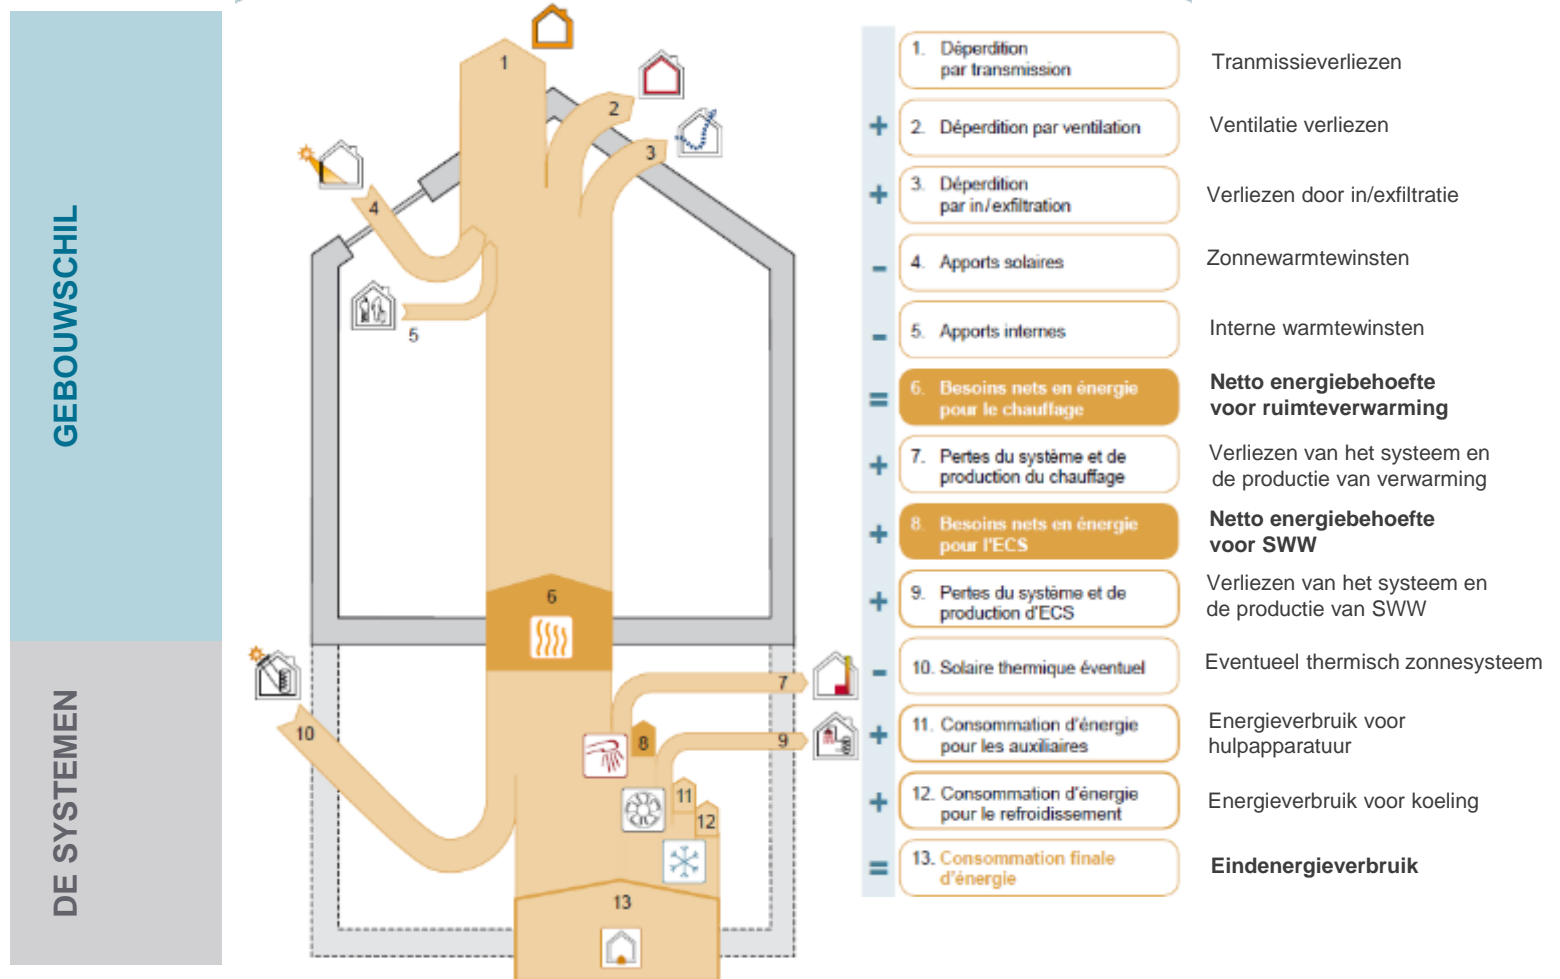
GEBOUWSCHIL

DE SYSTEMEN

1
2
3
4
5
6
7
8
9
10
11
12
13

1. Déperdition par transmission
Tranmissieverliezen

+ 2. Déperdition par ventilation
Ventilatie verliezen

+ 3. Déperdition par in/exfiltration
Verliezen door in/exfiltratie

- 4. Apports solaires
Zonnewarmtewinsten

- 5. Apports internes
Interne warmtewinsten

= 6. Besoins nets en énergie pour le chauffage
Netto energiebehoefte voor ruimteverwarming

+ 7. Pertes du système et de production du chauffage
Verliezen van het systeem en de productie van verwarming

+ 8. Besoins nets en énergie pour l'ECS
Netto energiebehoefte voor SWW

+ 9. Pertes du système et de production d'ECS
Verliezen van het systeem en de productie van SWW

- 10. Solaire thermique éventuel
Eventueel thermisch zonnesysteem

+ 11. Consommation d'énergie pour les auxiliaires
Energieverbruik voor hulpapparatuur

+ 12. Consommation d'énergie pour le refroidissement
Energieverbruik voor koeling

= 13. Consommation finale d'énergie
Eindenergieverbruik